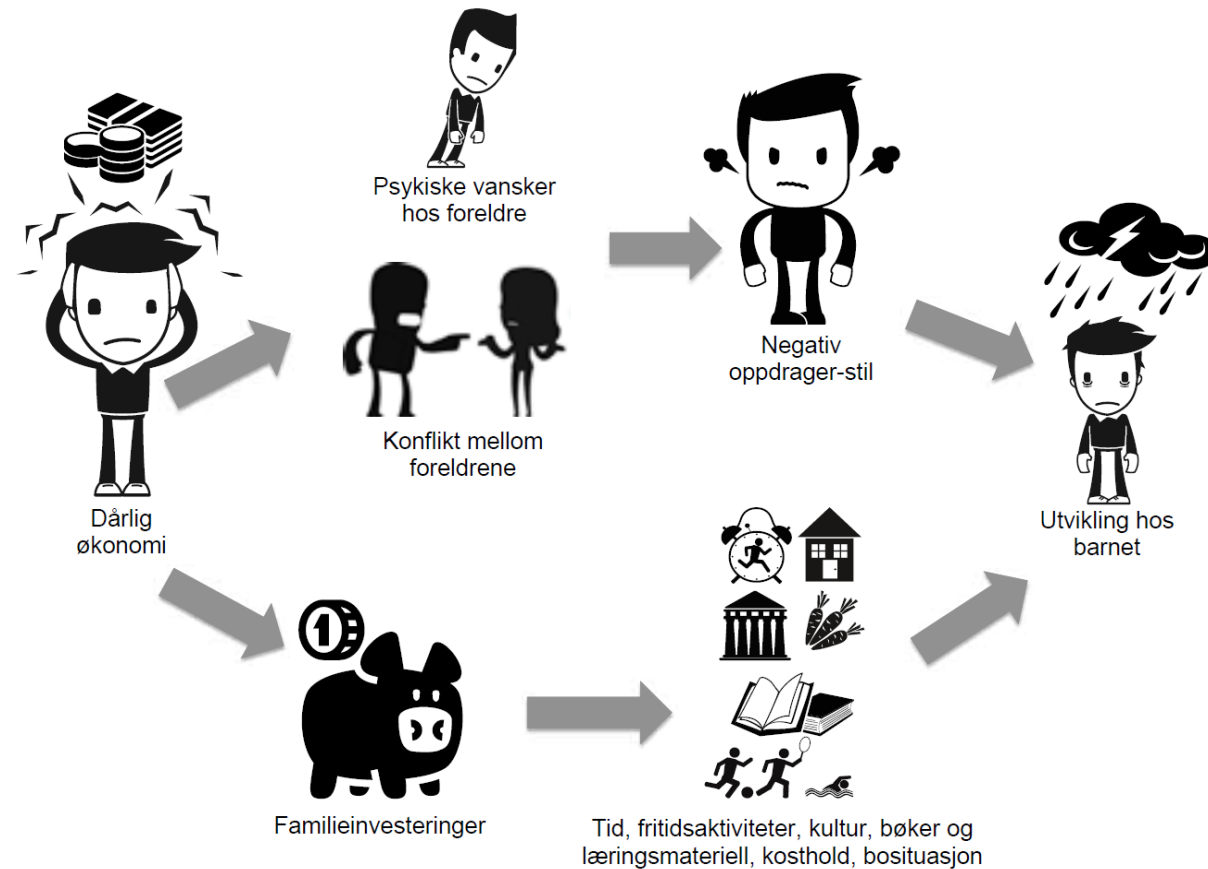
Psykiske vansker hos foreldre

Negativ oppdrager-stil

Konflikt mellom foreldrene

Dårlig økonomi

Utvikling hos barnet

Familieinvesteringer

Tid, fritidsaktiviteter, kultur, bøker og læringsmateriell, kosthold, bosituasjon